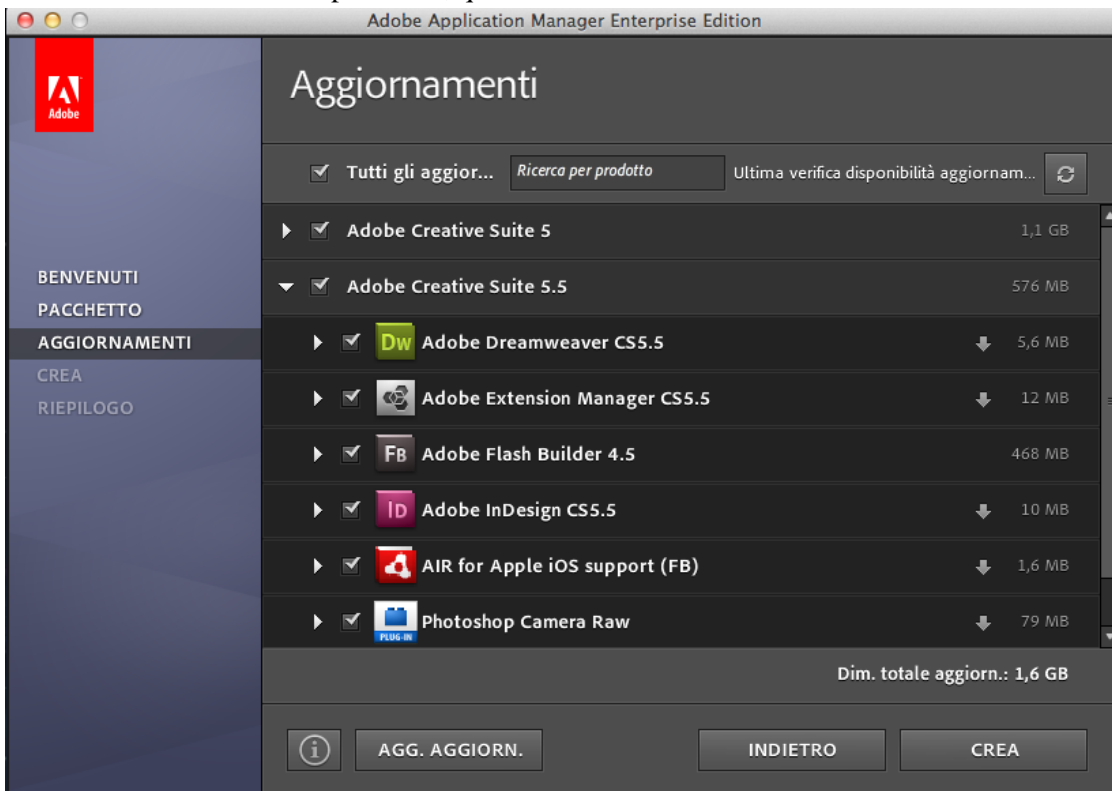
Adobe Application Manager Enterprise Edition

Adobe

Aggiornamenti

Tutti gli aggior...

Ricerca per prodotto

Ultima verifica disponibilità aggiornam...

BENVENUTI
PACCHETTO
AGGIORNAMENTI
CREA
RIEPILOGO

Adobe Creative Suite 5 1,1 GB

Adobe Creative Suite 5.5 576 MB

Dw Adobe Dreamweaver CS5.5 5,6 MB

Adobe Extension Manager CS5.5 12 MB

Fb Adobe Flash Builder 4.5 468 MB

Id Adobe InDesign CS5.5 10 MB

AIR for Apple iOS support (FB) 1,6 MB

PLUG-IN Photoshop Camera Raw 79 MB

Dim. totale aggiorn.: 1,6 GB

AGG. AGGIORN.

INDIETRO

CREA